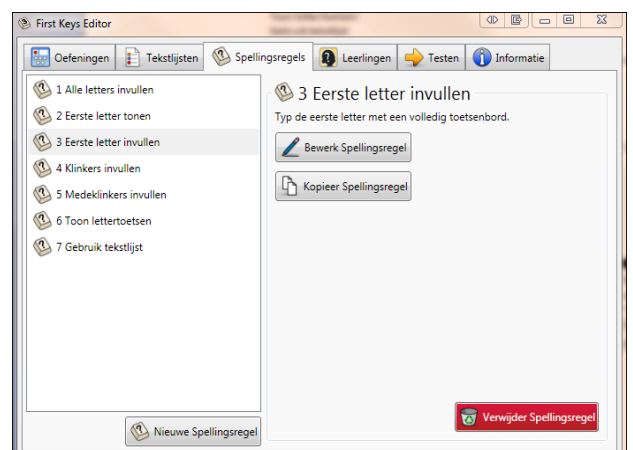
First Keys Editor

Oefeningen | Tekstlijsten | Spellingsregels | Leerlingen | Testen | Informatie

1 Alle letters invullen
2 Eerste letter tonen
3 Eerste letter invullen
4 Klinkers invullen
5 Medeklinkers invullen
6 Toon lettertoetsen
7 Gebruik tekstlijst

3 Eerste letter invullen

Typ de eerste letter met een volledig toetsenbord.

Bewerk Spellingsregel

Kopieer Spellingsregel

Nieuwe Spellingsregel

Verwijder Spellingsregel